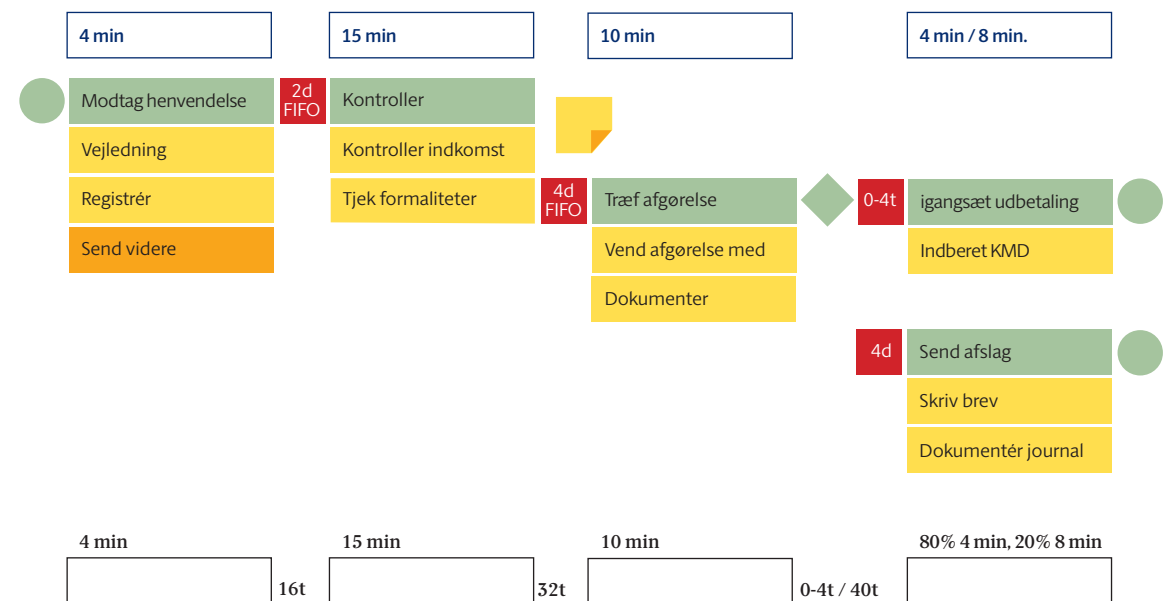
4 min

15 min

10 min

4 min / 8 min.

Modtag henvendelse

Vejledning

Registrér

Send videre

2d FIFO

Kontroller

Kontroller indkomst

Tjek formaliteter

4d FIFO

Træf afgørelse

Vend afgørelse med

Dokumenter

0-4t

igangsæt udbetaling

Indberet KMD

4d

Send afslag

Skriv brev

Dokumentér journal

4 min

16t

15 min

32t

10 min

0-4t / 40t

80% 4 min, 20% 8 min